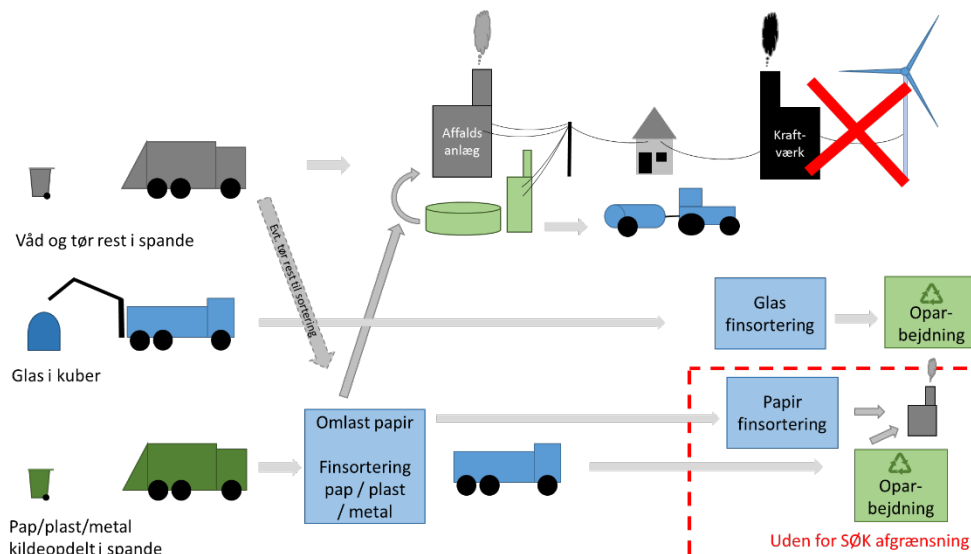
Affalds anlæg

Kraft-værk

Våd og tør rest i spande

Evt. tør rest til sortering

Glas finsortering

Opar-bejdning

Glas i kuber

Omlast papir

Finsortering pap / plast / metal

Papir finsortering

Opar-bejdning

Pap/plast/metal kildeopdelt i spande

Uden for SØK afgrænsning